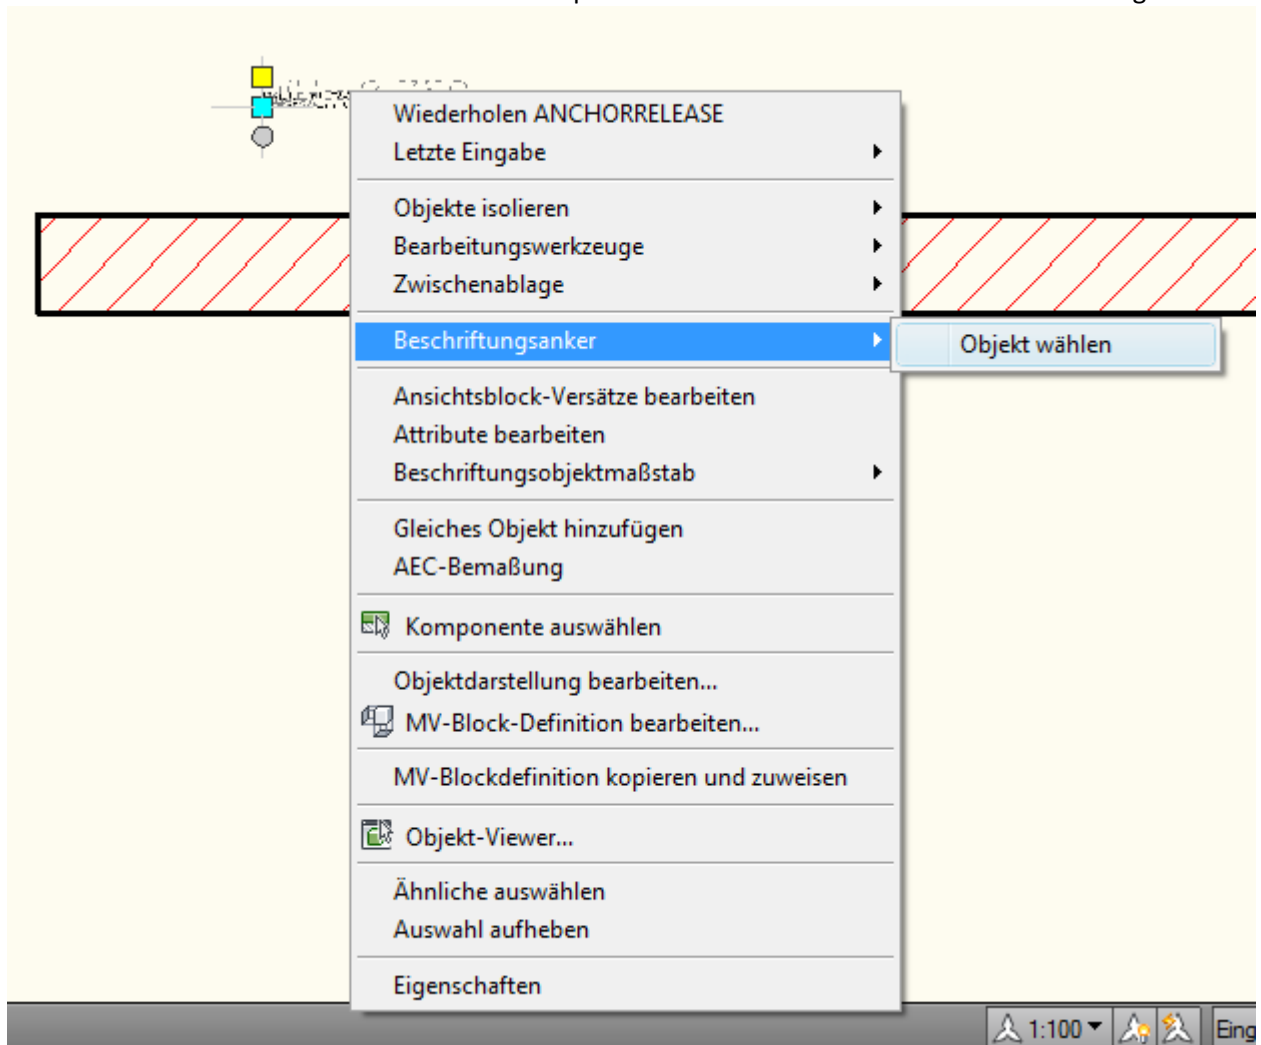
Wiederholen ANCHORRELEASE
Letzte Eingabe

Objekte isolieren
Bearbeitungswerkzeuge
Zwischenablage

Beschriftungsanker
Objekt wählen

Ansichtsblock-Versätze bearbeiten
Attribute bearbeiten
Beschriftungsobjektmaßstab

Gleiches Objekt hinzufügen
AEC-Bemaßung

Komponente auswählen

Objektdarstellung bearbeiten...
MV-Block-Definition bearbeiten...

MV-Blockdefinition kopieren und zuweisen

Objekt-Viewer...

Ähnliche auswählen
Auswahl aufheben

Eigenschaften

1:100
Eing